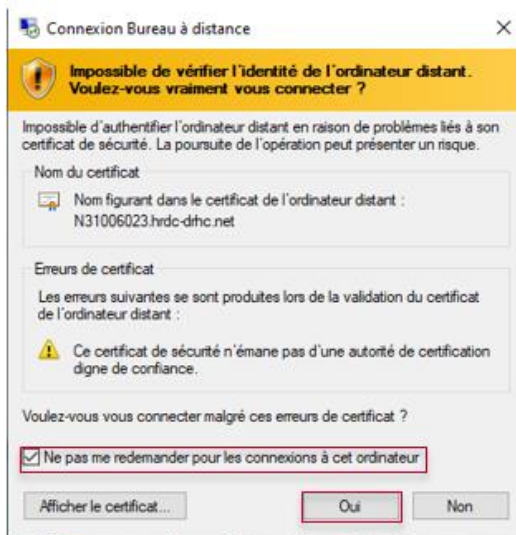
Connexion Bureau à distance

×

Impossible de vérifier l'identité de l'ordinateur distant. Voulez-vous vraiment vous connecter ?

Impossible d'authentifier l'ordinateur distant en raison de problèmes liés à son certificat de sécurité. La poursuite de l'opération peut présenter un risque.

Nom du certificat

Nom figurant dans le certificat de l'ordinateur distant : N31006023.hrdc-drhc.net

Erreurs de certificat

Les erreurs suivantes se sont produites lors de la validation du certificat de l'ordinateur distant :

Ce certificat de sécurité n'émane pas d'une autorité de certification digne de confiance.

Voulez-vous vous connecter malgré ces erreurs de certificat ?

Ne pas me redemander pour les connexions à cet ordinateur

Afficher le certificat...

Oui

Non